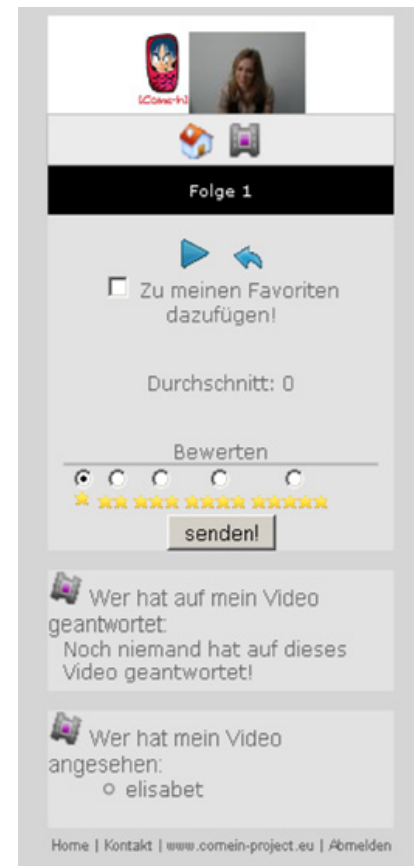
[Come-In]

Folge 1

Zu meinen Favoriten dazufügen!

Durchschnitt: 0

Bewerten

senden!

Wer hat auf mein Video geantwortet:
Noch niemand hat auf dieses Video geantwortet!

Wer hat mein Video angesehen:
elisabet

Home | Kontakt | www.comein-project.eu | Abmelden